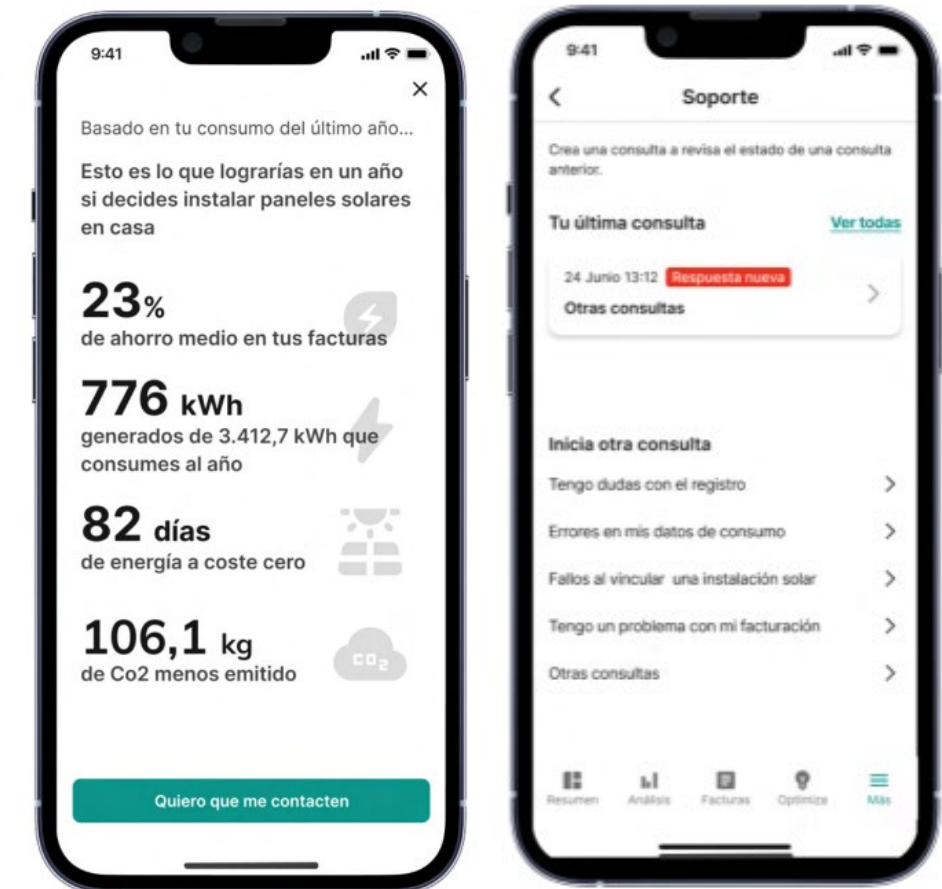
9:41

×

Basado en tu consumo del último año...

Esto es lo que lograrías en un año si decides instalar paneles solares en casa

23%
de ahorro medio en tus facturas

776 kWh
generados de 3.412,7 kWh que consumes al año

82 días
de energía a coste cero

106,1 kg
de Co2 menos emitido

$CO_2$

Quiero que me contacten

9:41

Soporte

Crea una consulta o revisa el estado de una consulta anterior.

Tu última consulta

Ver todas

24 Junio 13:12 Respuesta nueva
Otras consultas

Inicia otra consulta

Tengo dudas con el registro

Errores en mis datos de consumo

Fallos al vincular una instalación solar

Tengo un problema con mi facturación

Otras consultas

Resumen Análisis Facturas Optimiza Más